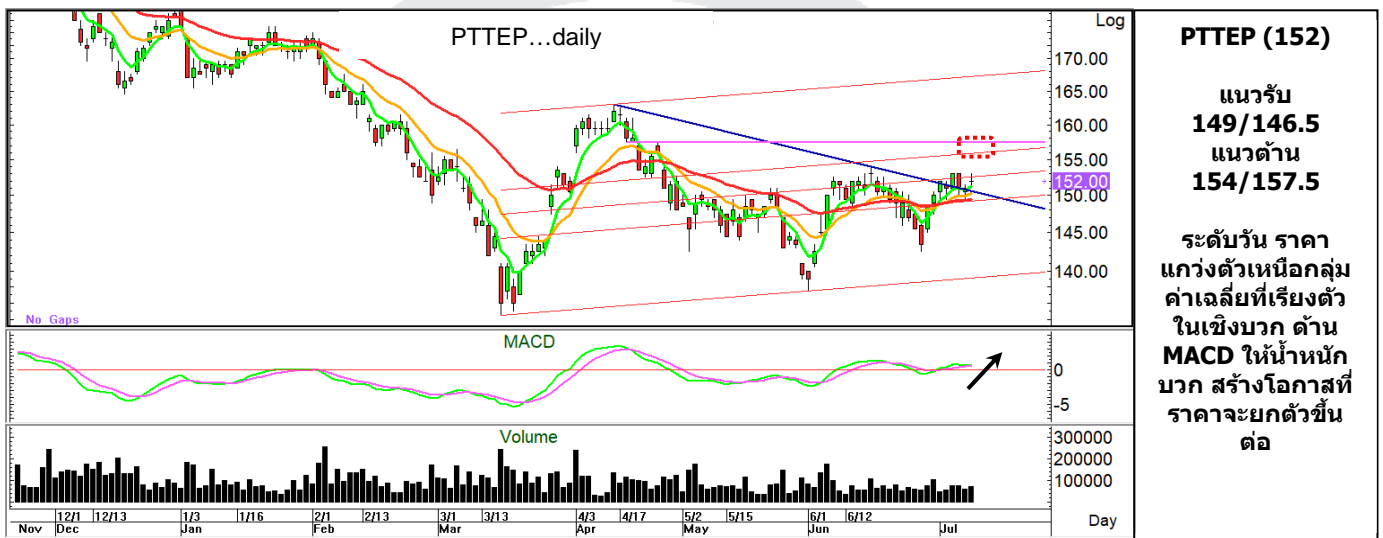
PTTEP…daily

Log

170.00
165.00
160.00
155.00
152.00
150.00
145.00
140.00

No Gaps

MACD

0
-5

Volume

300000
200000
100000

Day

12/1 12/13 1/3 1/16 2/1 2/13 3/1 3/13 4/3 4/17 5/2 5/15 6/1 6/12

Nov Dec Jan Feb Mar Apr May Jun Jul

PTTEP (152)

แนวรับ
149/146.5
แนวต้าน
154/157.5

ระดับวัน ราคาแกว่งตัวเหนือกลุ่มค่าเฉลี่ยที่เรียงตัวในเชิงบวก ด้าน MACD ให้น้ำหนักบวก สร้างโอกาสที่ราคาจะยกตัวขึ้นต่อ